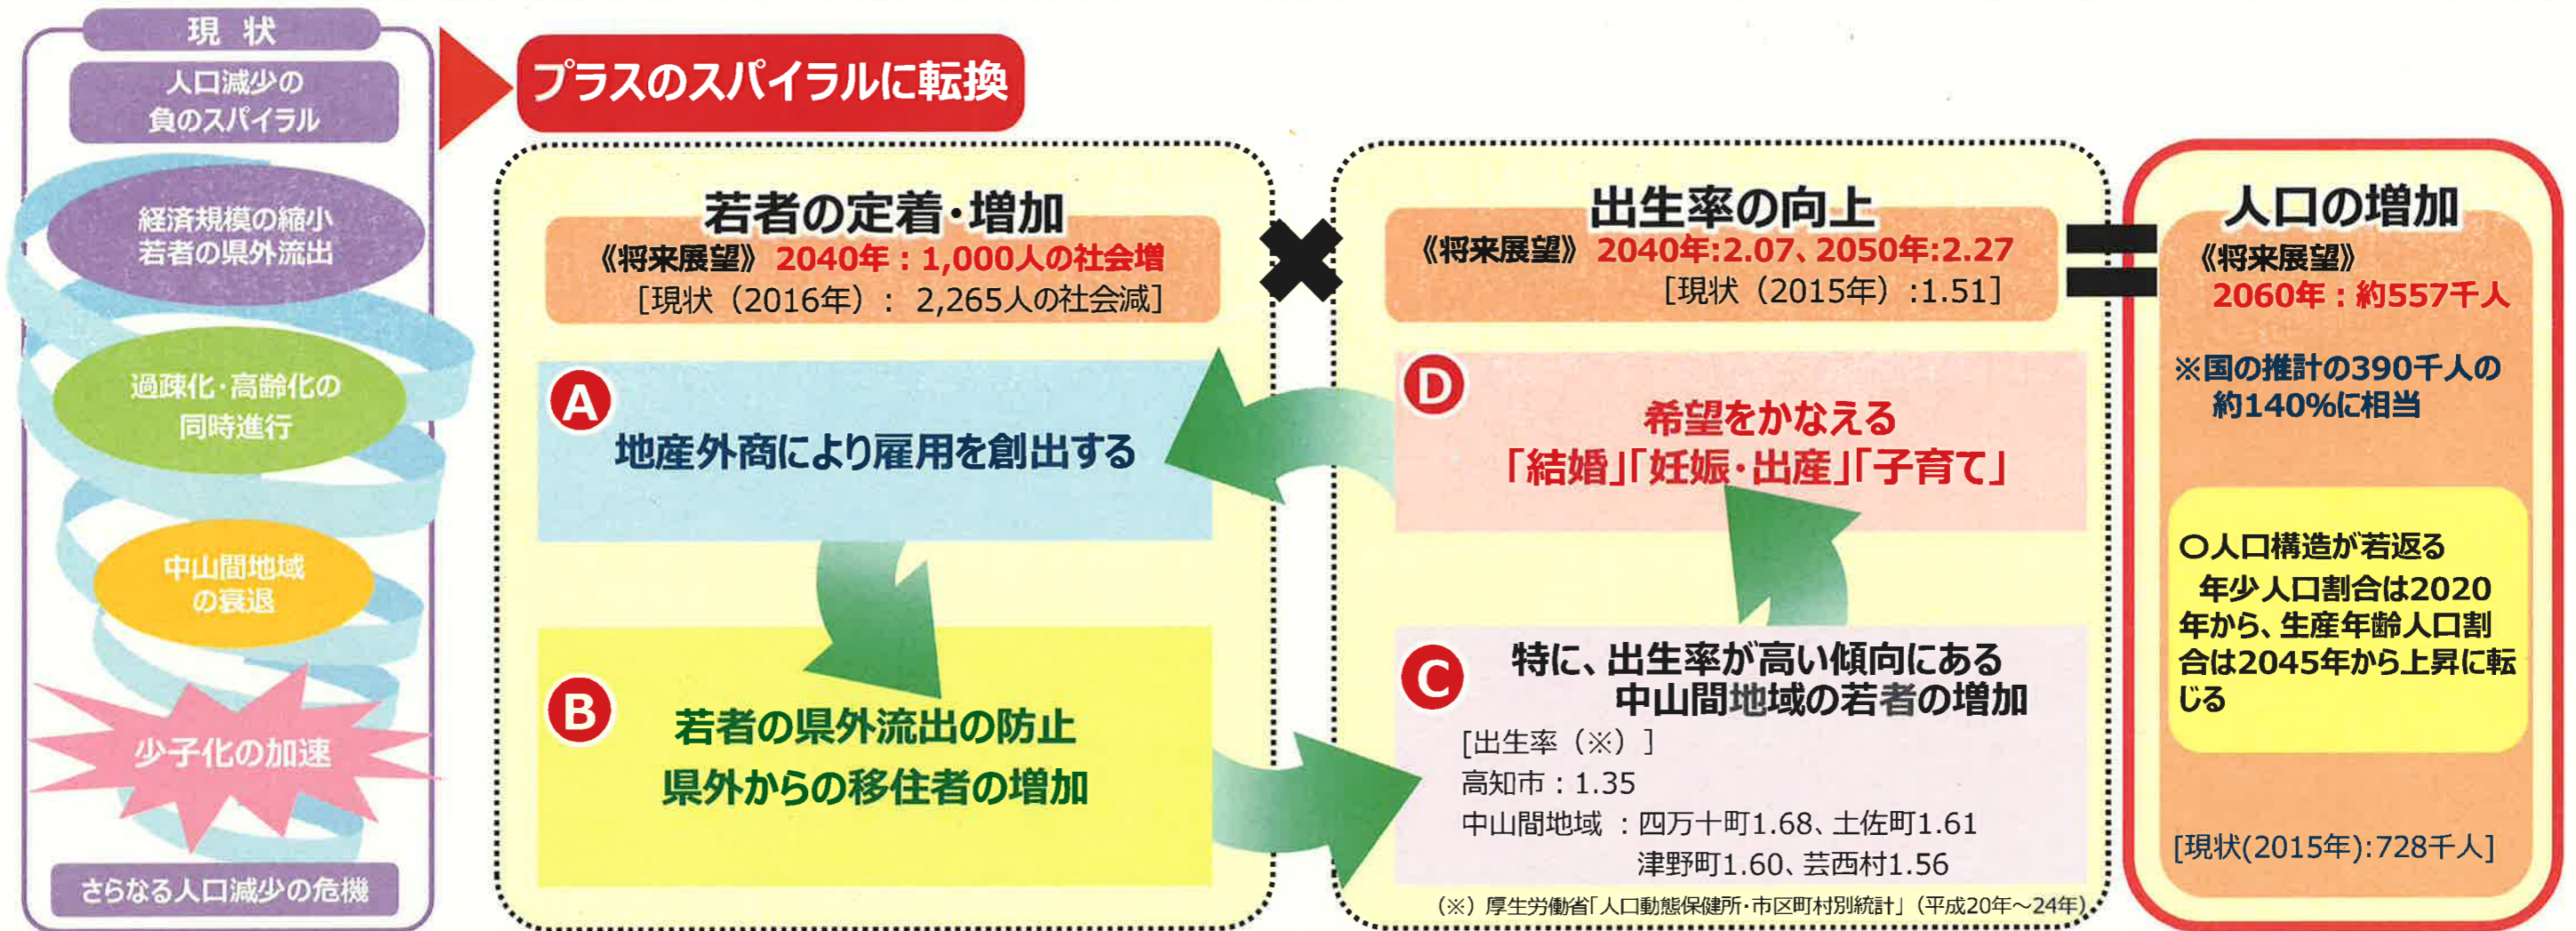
現状

人口減少の負のスパイラル

経済規模の縮小
若者の県外流出

過疎化・高齢化の同時進行

中山間地域の衰退

少子化の加速

さらなる人口減少の危機

プラスのスパイラルに転換

若者の定着・増加
《将来展望》2040年：1,000人の社会増
［現状（2016年）：2,265人の社会減］

A 地産外商により雇用を創出する

B 若者の県外流出の防止
県外からの移住者の増加

×

出生率の向上
《将来展望》2040年:2.07、2050年:2.27
［現状（2015年）:1.51］

D 希望をかなえる
「結婚」「妊娠・出産」「子育て」

C 特に、出生率が高い傾向にある中山間地域の若者の増加
［出生率（※）］
高知市：1.35
中山間地域：四万十町1.68、土佐町1.61
津野町1.60、芸西村1.56

（※）厚生労働省「人口動態保健所・市区町村別統計」（平成20年～24年）

＝

人口の増加
《将来展望》
2060年：約557千人

※国の推計の390千人の約140%に相当

○人口構造が若返る
年少人口割合は2020年から、生産年齢人口割合は2045年から上昇に転じる

[現状(2015年):728千人]